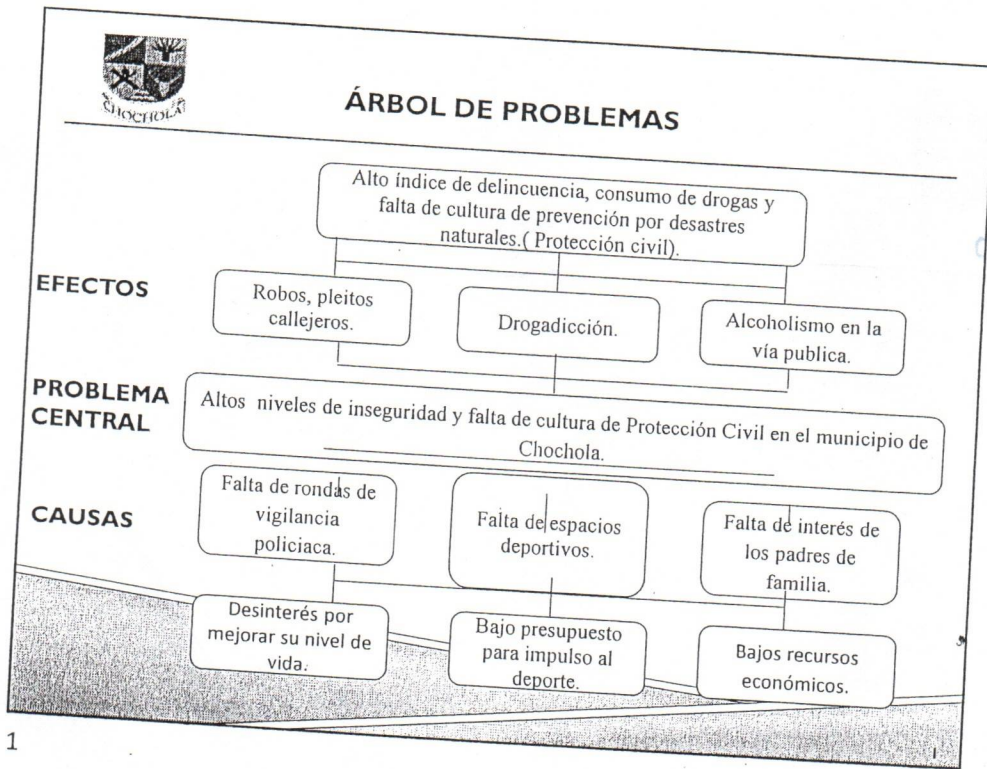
CHOCHOLÁ

ÁRBOL DE PROBLEMAS

Alto índice de delincuencia, consumo de drogas y falta de cultura de prevención por desastres naturales.( Protección civil).

EFECTOS

Robos, pleitos callejeros.

Drogadicción.

Alcoholismo en la vía publica.

PROBLEMA CENTRAL

Altos niveles de inseguridad y falta de cultura de Protección Civil en el municipio de Chochola.

CAUSAS

Falta de rondas de vigilancia policiaca.

Falta de espacios deportivos.

Falta de interés de los padres de familia.

Desinterés por mejorar su nivel de vida.

Bajo presupuesto para impulso al deporte.

Bajos recursos económicos.

1

1